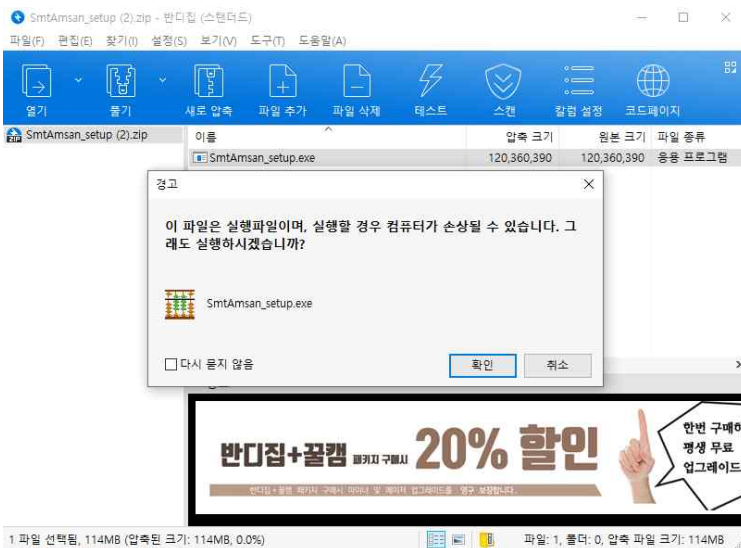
SmtAmsan_setup (2).zip - 반디집 (스탠더드)

파일(F) 편집(E) 찾기(I) 설정(S) 보기(V) 도구(T) 도움말(A)

열기 풀기 새로 압축 파일 추가 파일 삭제 테스트 스캔 칼럼 설정 코드페이지

SmtAmsan_setup (2).zip

| 이름 | 압축 크기 | 원본 크기 | 파일 종류 |
|---|---|---|---|
| SmtAmsan_setup.exe | 120,360,390 | 120,360,390 | 응용 프로그램 |

경고

이 파일은 실행파일이며, 실행할 경우 컴퓨터가 손상될 수 있습니다. 그래도 실행하시겠습니까?

SmtAmsan_setup.exe

다시 묻지 않음

확인 취소

반디집+꿀캠 패키지 구매시 20% 할인

반디집+꿀캠 패키지 구매시 마이너 및 메이저 업그레이드를 영구 보장합니다.

한번 구매하 평생 무료 업그레이드

1 파일 선택됨, 114MB (압축된 크기: 114MB, 0.0%)

파일: 1, 폴더: 0, 압축 파일 크기: 114MB